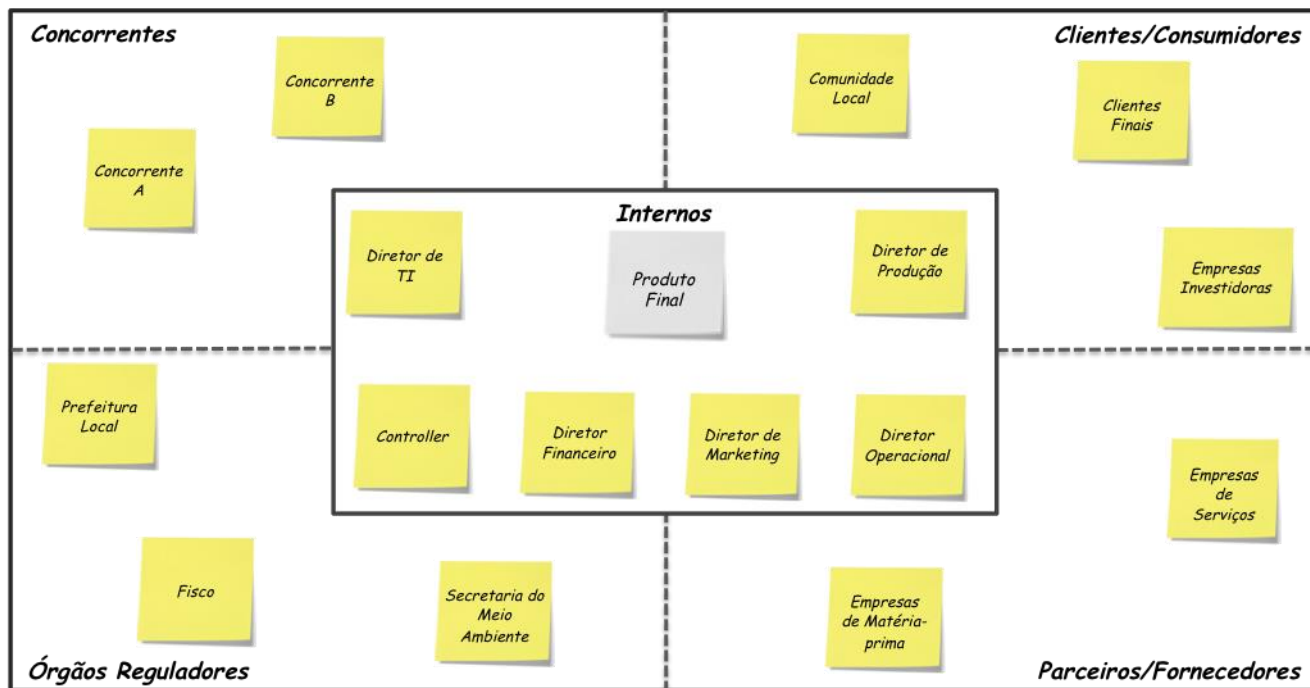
Concorrentes

Concorrente B

Concorrente A

Clientes/Consumidores

Comunidade Local

Clientes Finais

Internos

Diretor de TI

Produto Final

Diretor de Produção

Empresas Investidoras

Controller

Diretor Financeiro

Diretor de Marketing

Diretor Operacional

Prefeitura Local

Fisco

Secretaria do Meio Ambiente

Empresas de Matéria-prima

Empresas de Serviços

Órgãos Reguladores

Parceiros/Fornecedores